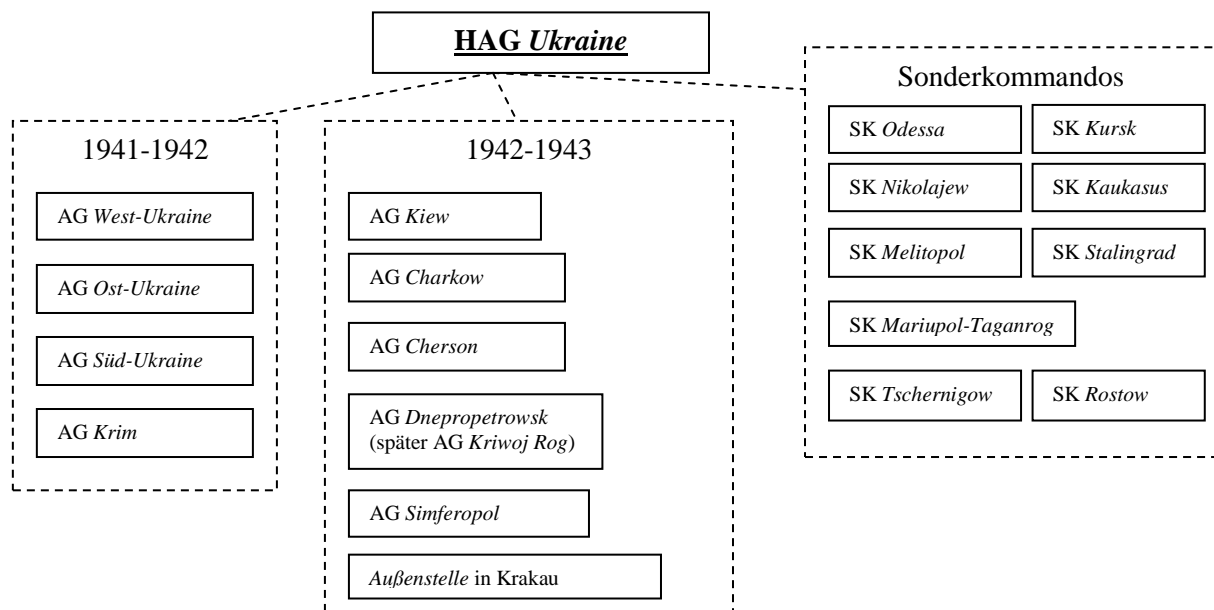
HAG *Ukraine*

1941-1942

AG *West-Ukraine*

AG *Ost-Ukraine*

AG *Süd-Ukraine*

AG *Krim*

1942-1943

AG *Kiew*

AG *Charkow*

AG *Cherson*

AG *Dnepropetrowsk* (später AG *Kriwoj Rog*)

AG *Simferopol*

*Außenstelle* in Krakau

Sonderkommandos

SK *Odessa*

SK *Kursk*

SK *Nikolajew*

SK *Kaukasus*

SK *Melitopol*

SK *Stalingrad*

SK *Mariupol-Taganrog*

SK *Tschernigow*

SK *Rostow*